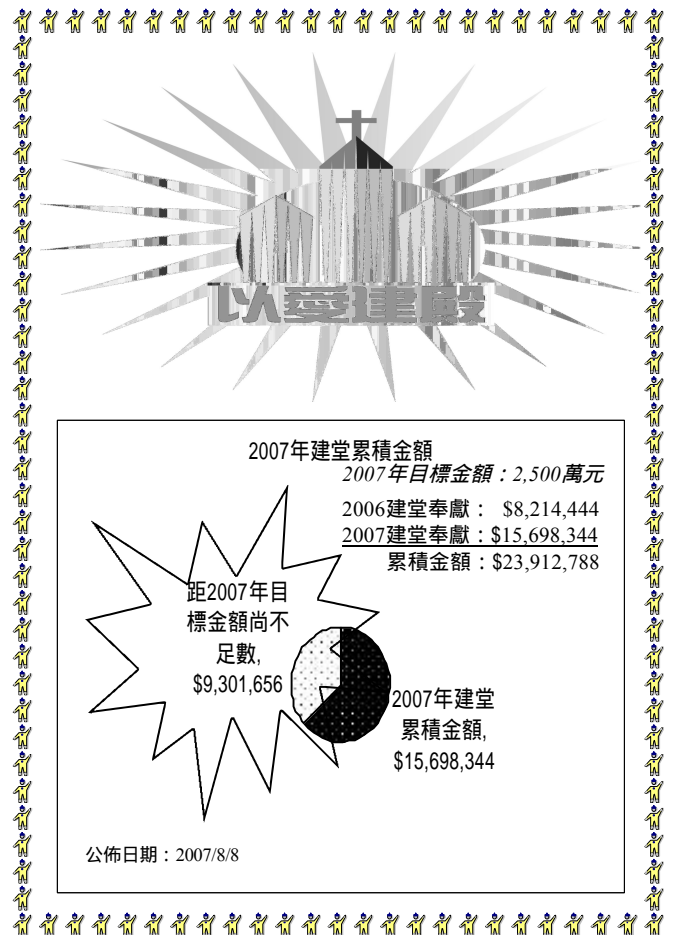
以愛建殿

2007年建堂累積金額

*2007年目標金額：2,500萬元*

2006建堂奉獻： $8,214,444

2007建堂奉獻：$15,698,344

累積金額：$23,912,788

距2007年目標金額尚不足數, $9,301,656

2007年建堂累積金額, $15,698,344

公佈日期：2007/8/8